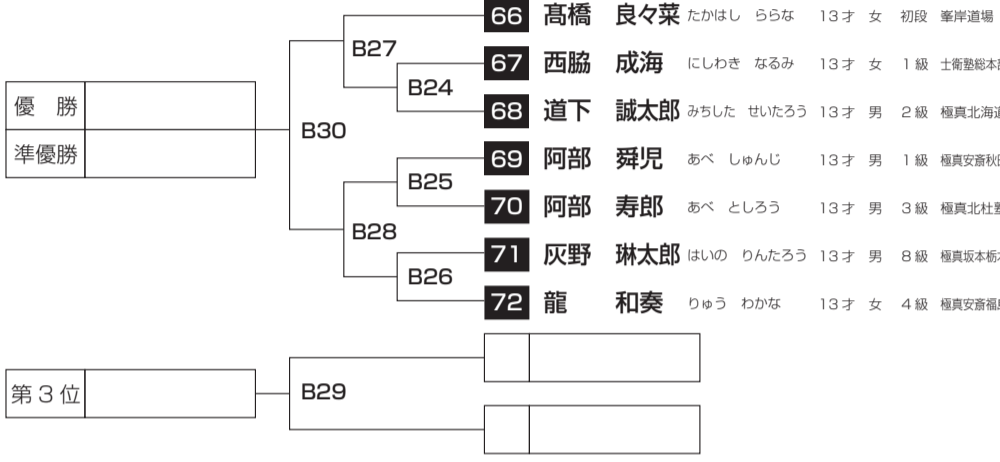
66 髙橋 良々菜 たかはし ららな 13才 女 初段 峯岸道場

67 西脇 成海 にしわき なるみ 13才 女 1級 士衛塾総本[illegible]

68 道下 誠太郎 みちした せいたろう 13才 男 2級 極真北海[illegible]

69 阿部 舜児 あべ しゅんじ 13才 男 1級 極真安斎秋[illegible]

70 阿部 寿郎 あべ としろう 13才 男 3級 極真北杜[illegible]

71 灰野 琳太郎 はいの りんたろう 13才 男 8級 極真坂本栃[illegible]

72 龍 和奏 りゅう わかな 13才 女 4級 極真安斎福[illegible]

B27
B24
B30
B25
B28
B26
B29

| 優 勝 | |
|---|---|
| 準優勝 | |

| 第3位 | |
|---|---|